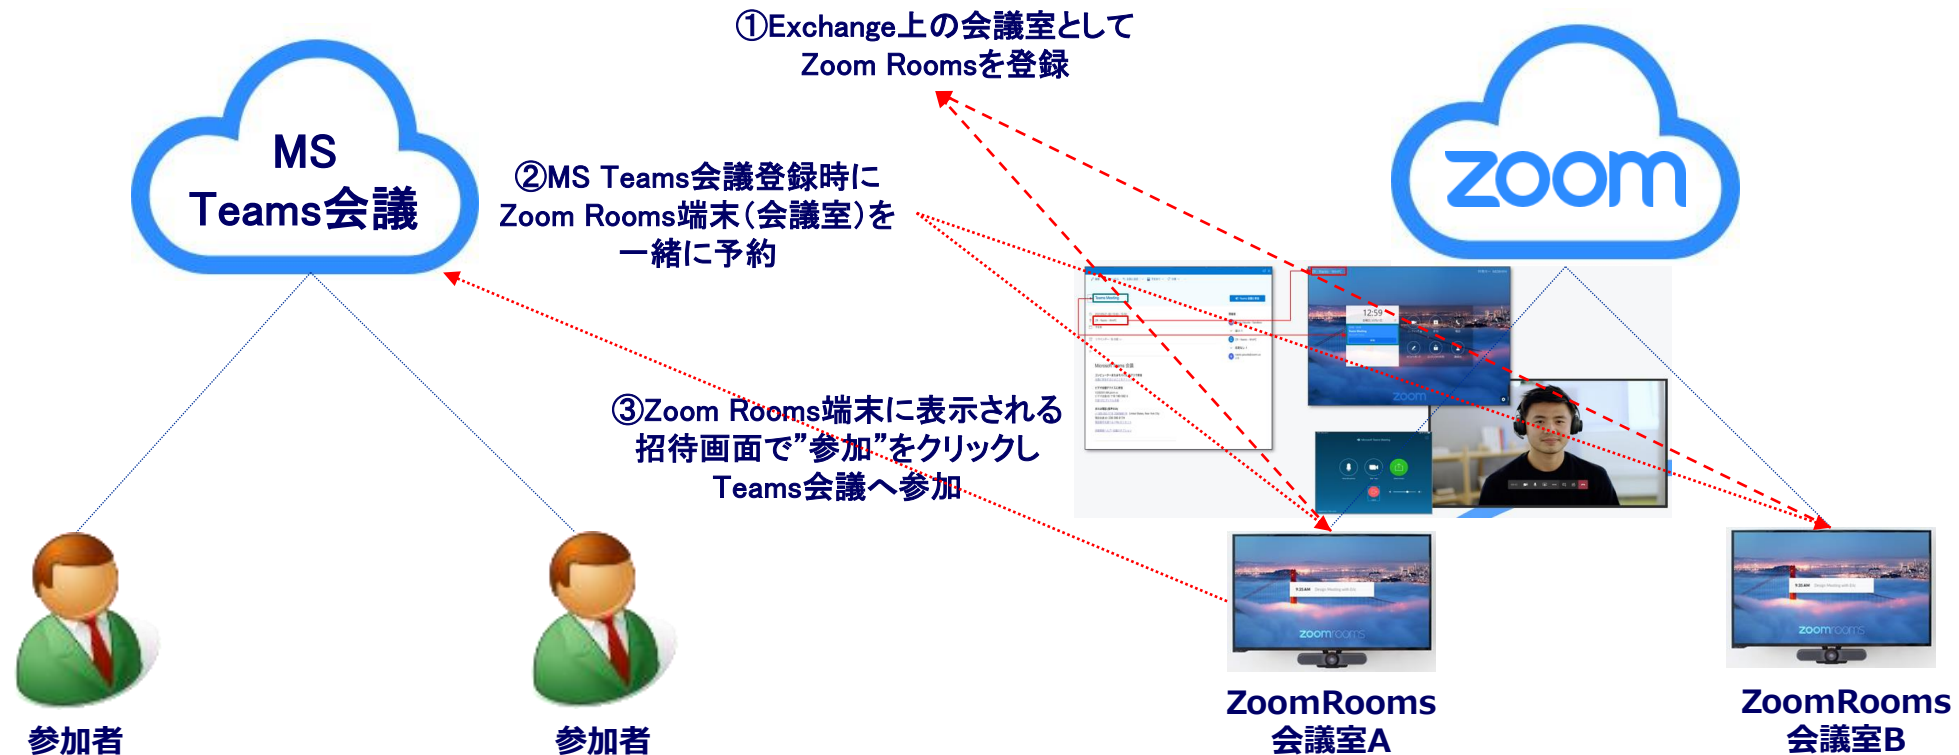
①Exchange上の会議室として
Zoom Roomsを登録

MS
Teams会議

②MS Teams会議登録時に
Zoom Rooms端末(会議室)を
一緒に予約

zoom

③Zoom Rooms端末に表示される
招待画面で”参加”をクリックし
Teams会議へ参加

12:59

zoom

参加者

参加者

ZoomRooms
会議室A

ZoomRooms
会議室B